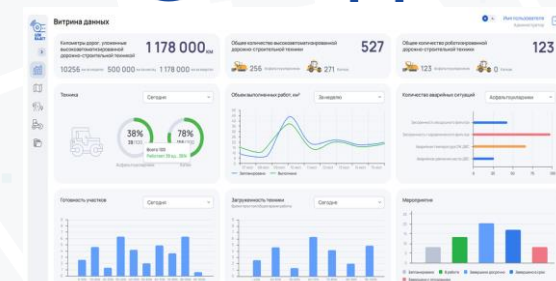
Витрина данных

Имя пользователя

Километры дорог, уложенные высокоавтоматизированной дорожно-строительной техникой

1 178 000 км

10256 500 000 1 178 000

Общее количество высокоавтоматизированной дорожно-строительной техники

527

256 271

Общее количество роботизированной дорожно-строительной техники

123

123 0

Техника

Сегодня

38%

78%

Объем выполненных работ, м²

За неделю

Количество аварийных ситуаций

Асфальтоукладчики

Готовность участков

Сегодня

Загруженность техники

Сегодня

Мероприятия